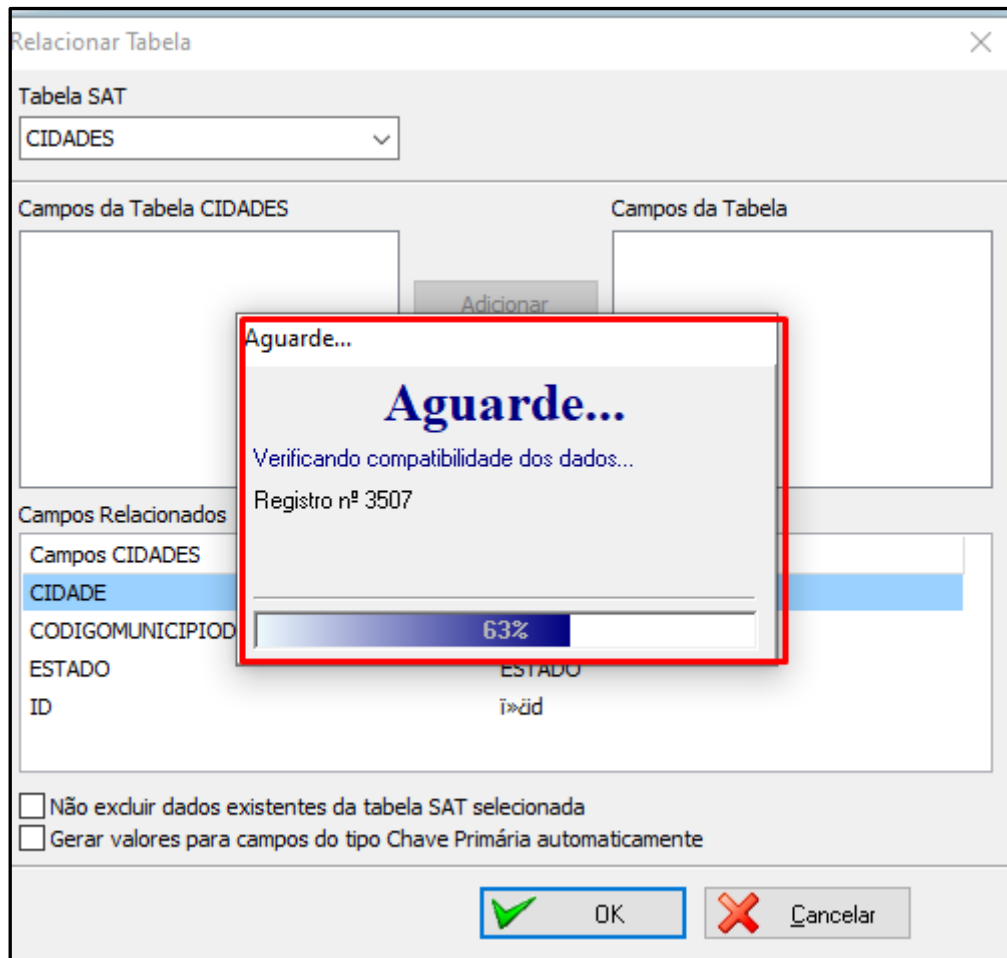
Relacionar Tabela

Tabela SAT

CIDADES

Campos da Tabela CIDADES

Campos da Tabela

Adicionar

Aguarde...

Aguarde...

Verificando compatibilidade dos dados...

Registro nº 3507

63%

Campos Relacionados

Campos CIDADES

CIDADE

CODIGOMUNICIPIOD

ESTADO

ESTADO

ID

ï»¿id

Não excluir dados existentes da tabela SAT selecionada

Gerar valores para campos do tipo Chave Primária automaticamente

OK

Cancelar